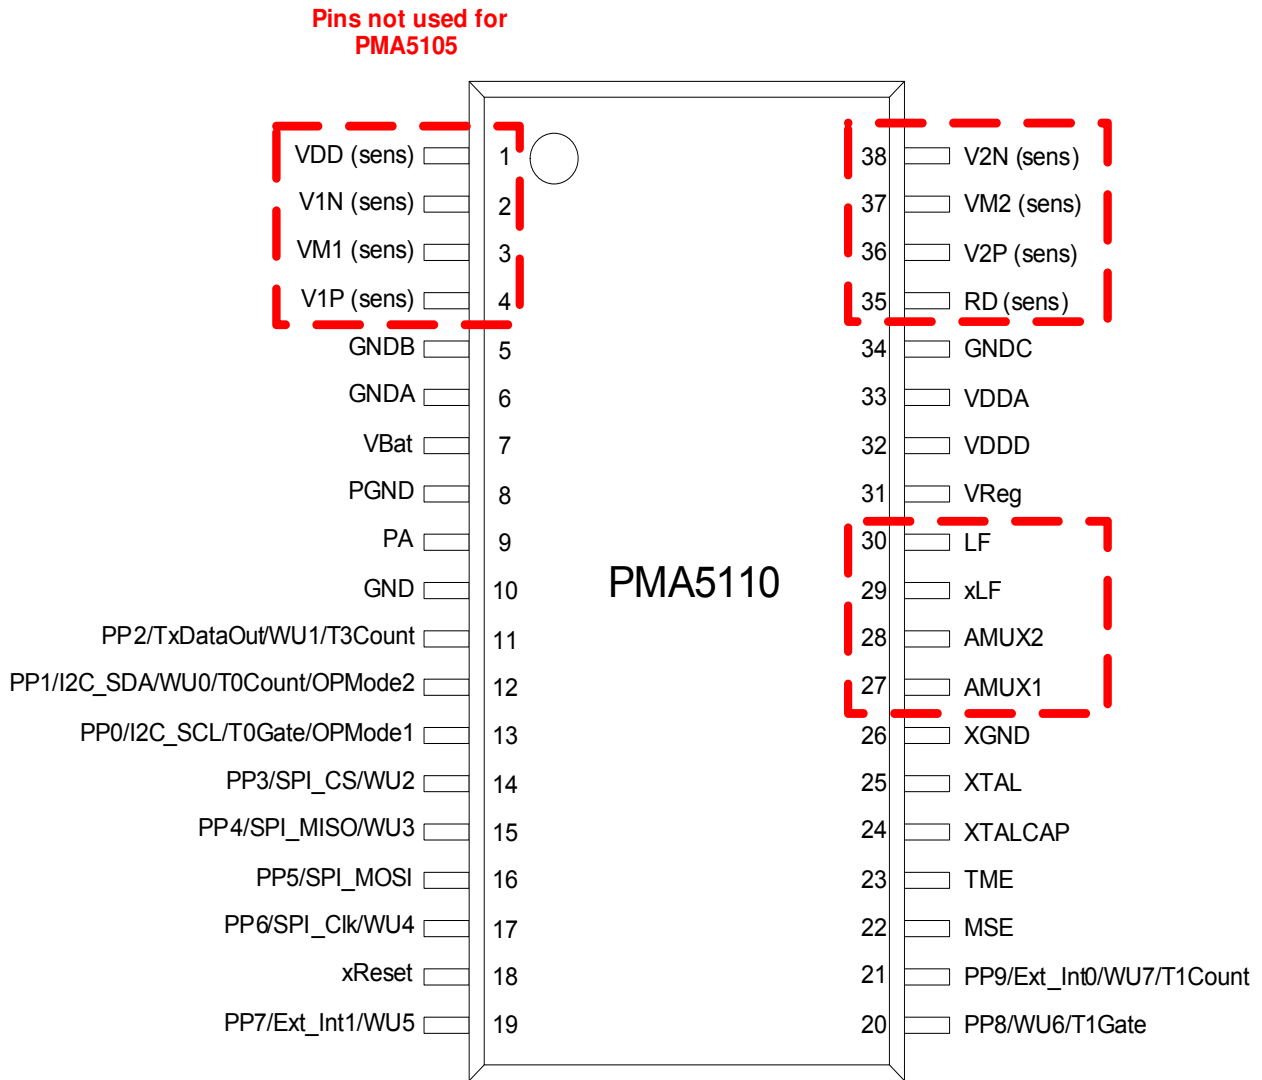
Pins not used for PMA5105

VDD (sens) 1
V1N (sens) 2
VM1 (sens) 3
V1P (sens) 4
GNDB 5
GNDA 6
VBat 7
PGND 8
PA 9
GND 10
PP2/TxDataOut/WU1/T3Count 11
PP1/I2C_SDA/WU0/T0Count/OPMode2 12
PP0/I2C_SCL/T0Gate/OPMode1 13
PP3/SPI_CS/WU2 14
PP4/SPI_MISO/WU3 15
PP5/SPI_MOSI 16
PP6/SPI_Clk/WU4 17
xReset 18
PP7/Ext_Int1/WU5 19

PMA5110

38 V2N (sens)
37 VM2 (sens)
36 V2P (sens)
35 RD (sens)
34 GNDC
33 VDDA
32 VDDD
31 VReg
30 LF
29 xLF
28 AMUX2
27 AMUX1
26 XGND
25 XTAL
24 XTALCAP
23 TME
22 MSE
21 PP9/Ext_Int0/WU7/T1Count
20 PP8/WU6/T1Gate